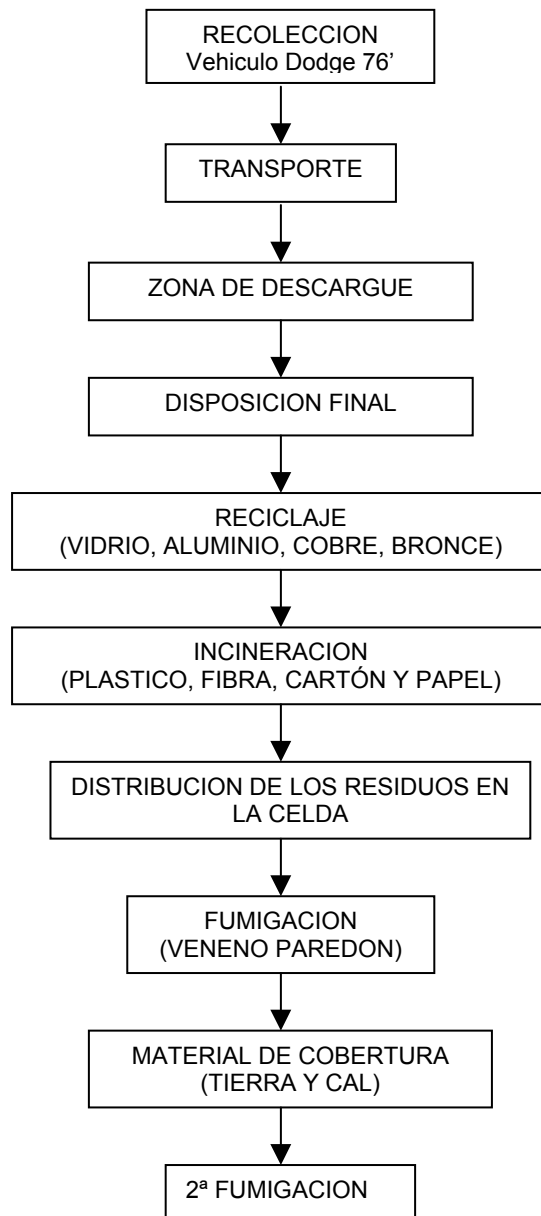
RECOLECCION
Vehiculo Dodge 76'

TRANSPORTE

ZONA DE DESCARGUE

DISPOSICION FINAL

RECICLAJE
(VIDRIO, ALUMINIO, COBRE, BRONCE)

INCINERACION
(PLASTICO, FIBRA, CARTÓN Y PAPEL)

DISTRIBUCION DE LOS RESIDUOS EN LA CELDA

FUMIGACION
(VENENO PAREDON)

MATERIAL DE COBERTURA
(TIERRA Y CAL)

2ª FUMIGACION